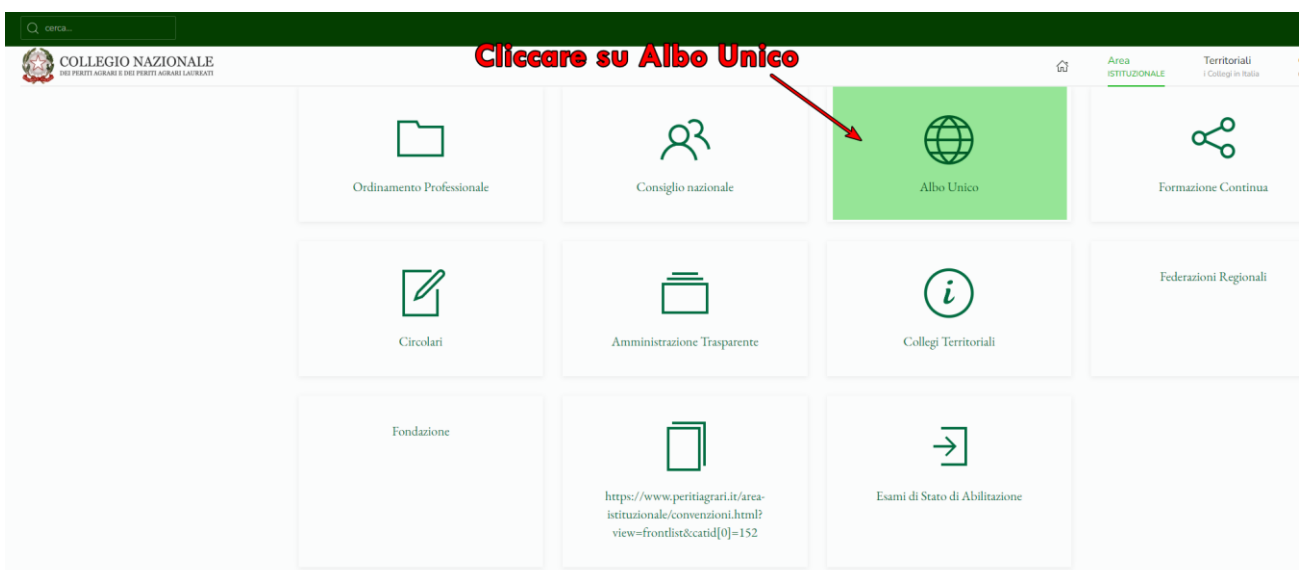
cerca...

COLLEGIO NAZIONALE
DEI PERITI AGRARI E DEI PERITI AGRARI LAUREATI

Cliccare su Albo Unico

Area
ISTITUZIONALE

Territoriali
i Collegi in Italia

Ordinamento Professionale

Consiglio nazionale

Albo Unico

Formazione Continua

Circolari

Amministrazione Trasparente

Collegi Territoriali

Federazioni Regionali

Fondazione

https://www.peritiagrari.it/area-istituzionale/convenzioni.html?view=frontlist&catid[0]=152

Esami di Stato di Abilitazione